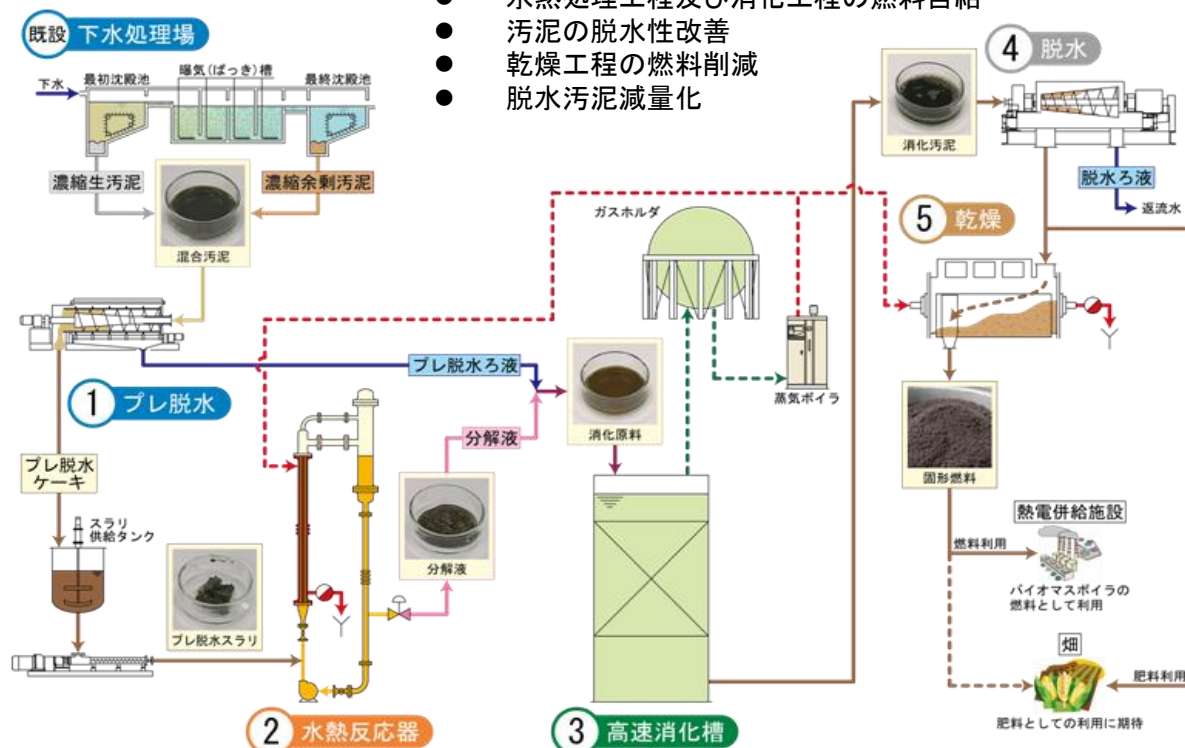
● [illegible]
● 汚泥の脱水性改善
● 乾燥工程の燃料削減
● 脱水汚泥減量化

既設 下水処理場
下水 最初沈殿池 曝気(ばっき)槽 最終沈殿池
濃縮生汚泥
濃縮余剰汚泥
混合汚泥
1 プレ脱水
プレ脱水ケーキ
スラリ供給タンク
プレ脱水スラリ
2 水熱反応器
プレ脱水ろ液
分解液
分解液
消化原料
ガスホルダ
蒸気ボイラ
3 高速消化槽
消化汚泥
4 脱水
脱水ろ液
返流水
5 乾燥
固形燃料
熱電併給施設
燃料利用
バイオマスボイラの燃料として利用
畑
肥料利用
肥料としての利用に期待